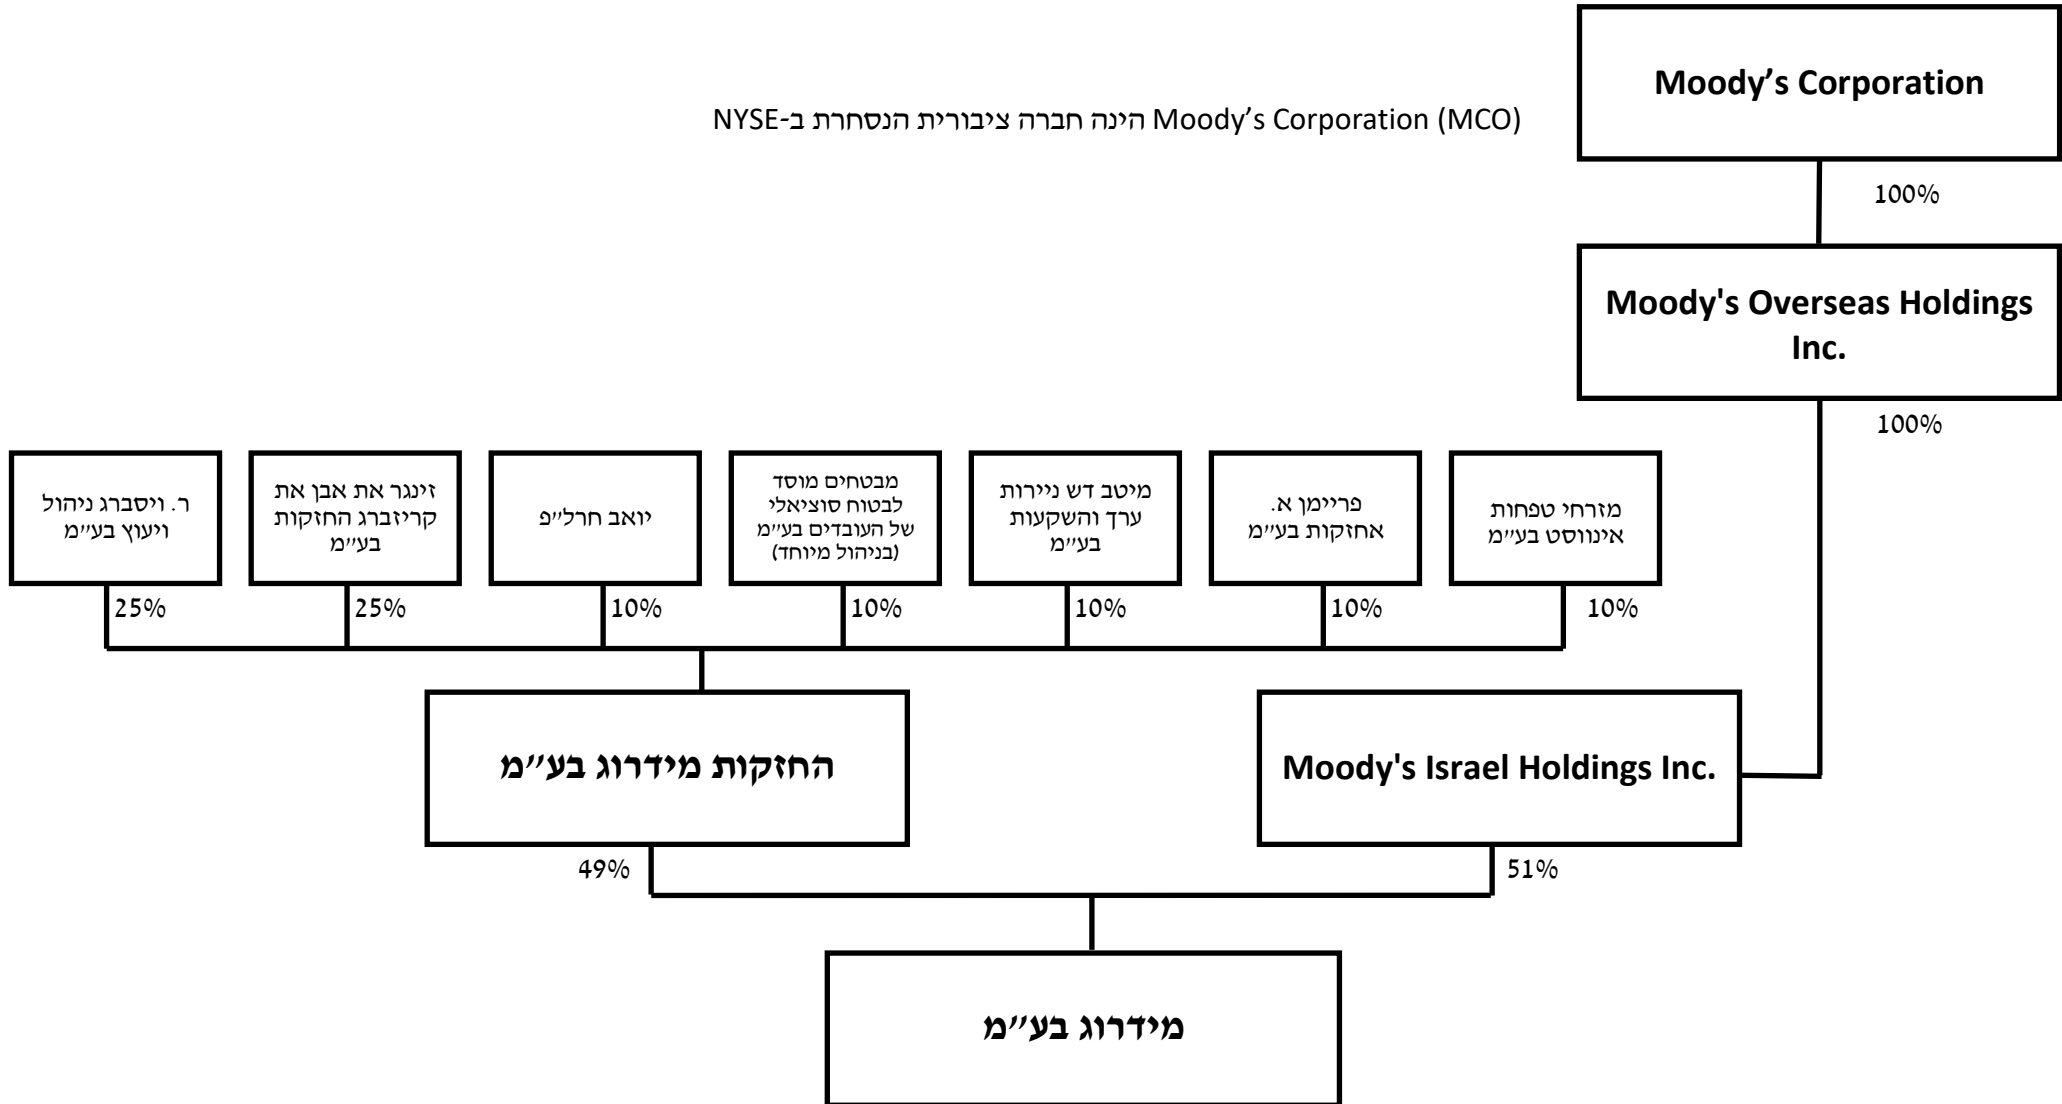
Moody's Corporation

Moody's Corporation (MCO) הינה חברה ציבורית הנסחרת ב-NYSE

100%

Moody's Overseas Holdings Inc.

100%

מזרחי טפחות אינווסט בע"מ

10%

פריימן א. אחזקות בע"מ

10%

מיטב דש ניירות ערך והשקעות בע"מ

10%

מבטחים מוסד לבטוח סוציאלי של העובדים בע"מ (בניהול מיוחד)

10%

יואב חרל"פ

10%

זינגר את אבן את קריזברג החזקות בע"מ

25%

ר. ויסברג ניהול ויעוץ בע"מ

25%

Moody's Israel Holdings Inc.

החזקות מידרוג בע"מ

49%

51%

מידרוג בע"מ